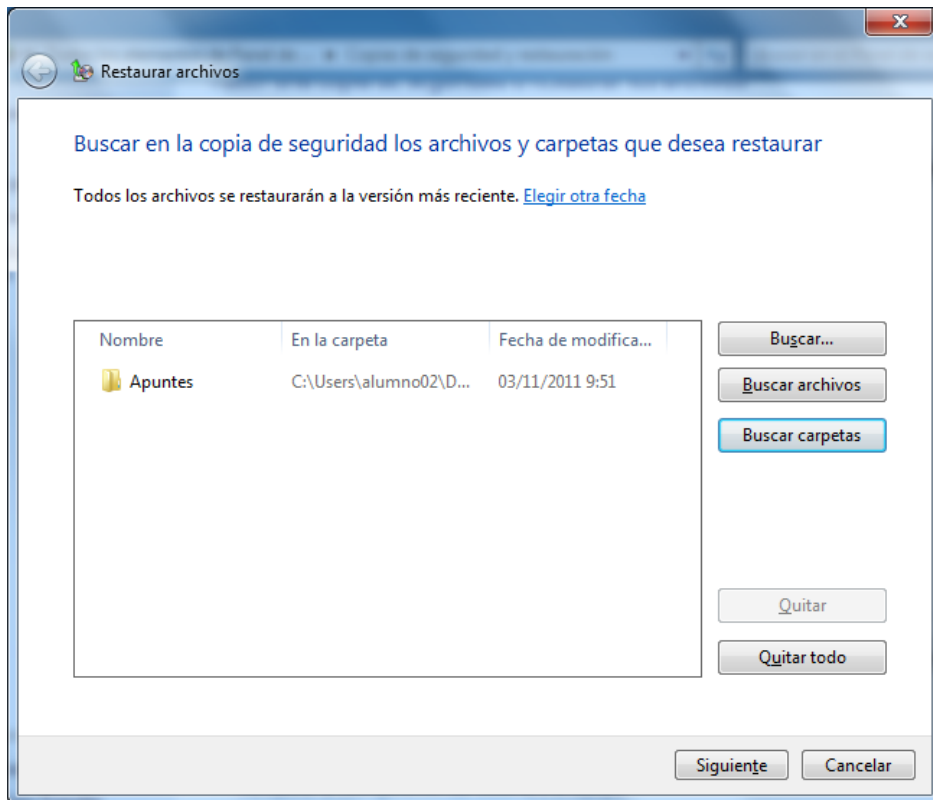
Restaurar archivos

Buscar en la copia de seguridad los archivos y carpetas que desea restaurar

Todos los archivos se restaurarán a la versión más reciente. Elegir otra fecha

| Nombre | En la carpeta | Fecha de modifica... |
|---|---|---|
| Apuntes | C:\Users\alumno02\D... | 03/11/2011 9:51 |

Buscar...
Buscar archivos
Buscar carpetas
Quitar
Quitar todo

Siguiente
Cancelar